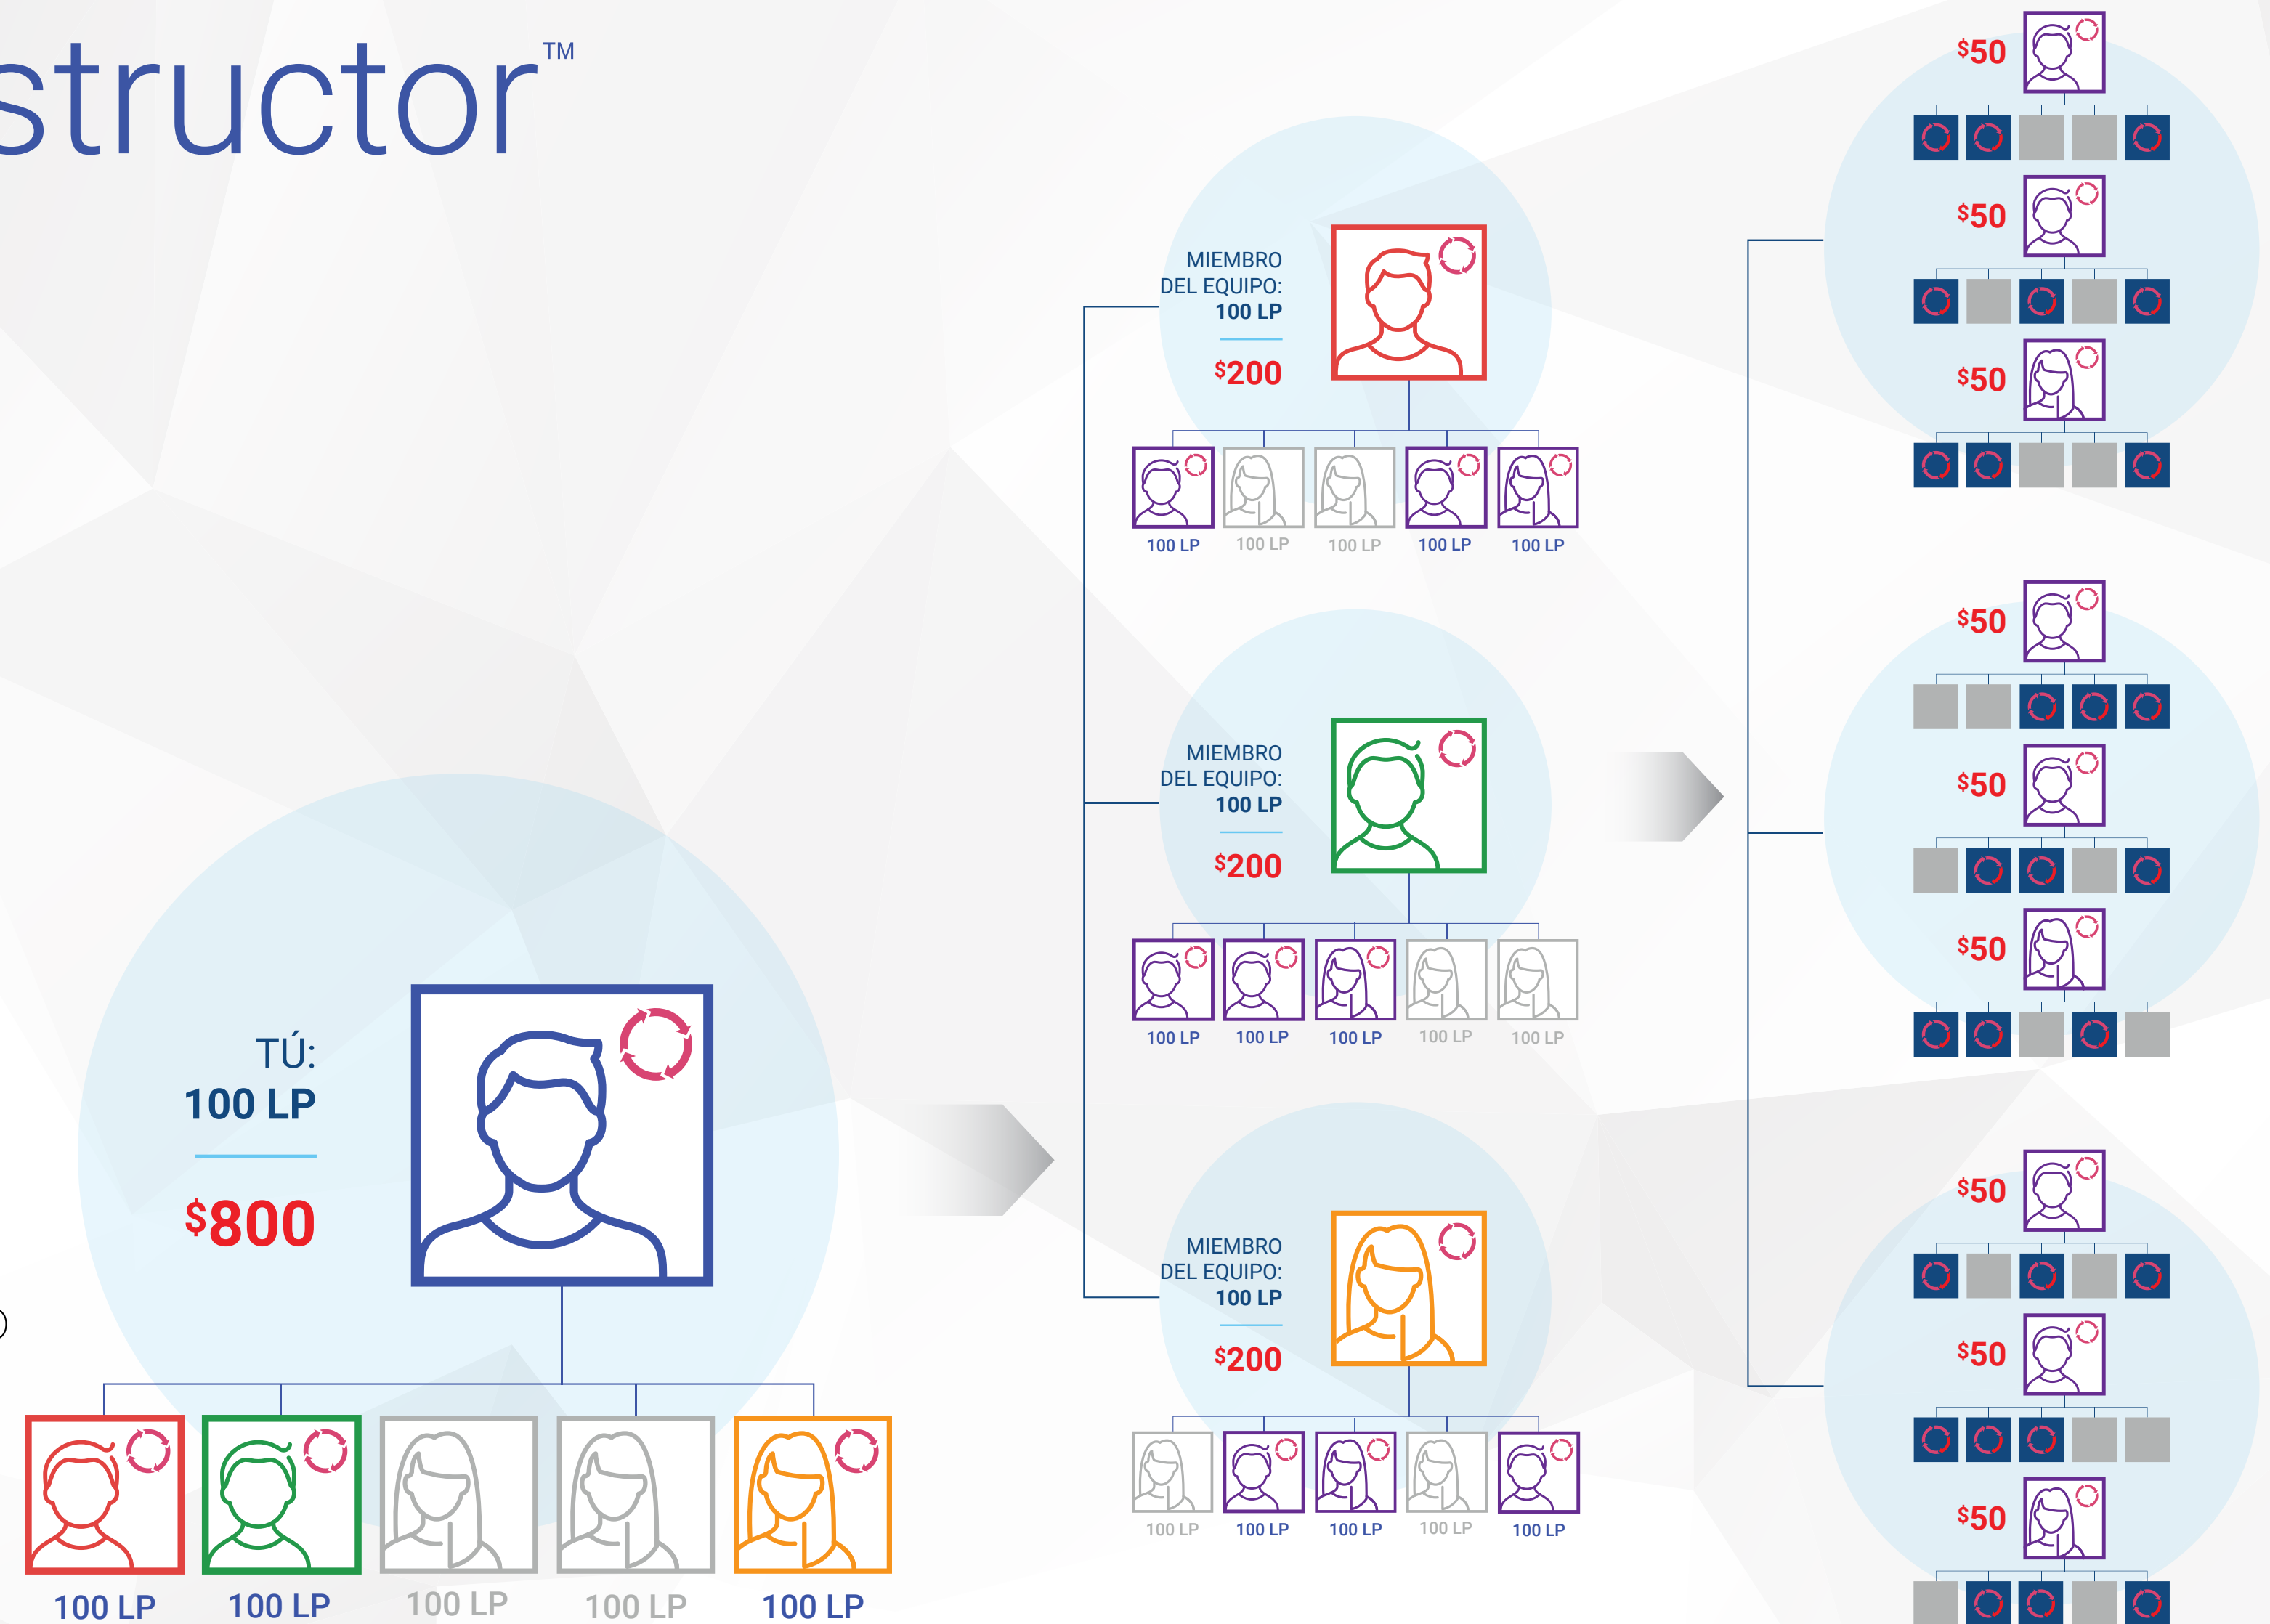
structor™

TÚ:
100 LP
$800

100 LP 100 LP 100 LP 100 LP 100 LP

MIEMBRO DEL EQUIPO:
100 LP
$200

100 LP 100 LP 100 LP 100 LP 100 LP

MIEMBRO DEL EQUIPO:
100 LP
$200

100 LP 100 LP 100 LP 100 LP 100 LP

MIEMBRO DEL EQUIPO:
100 LP
$200

100 LP 100 LP 100 LP 100 LP 100 LP

$50
$50
$50
$50
$50
$50
$50
$50
$50